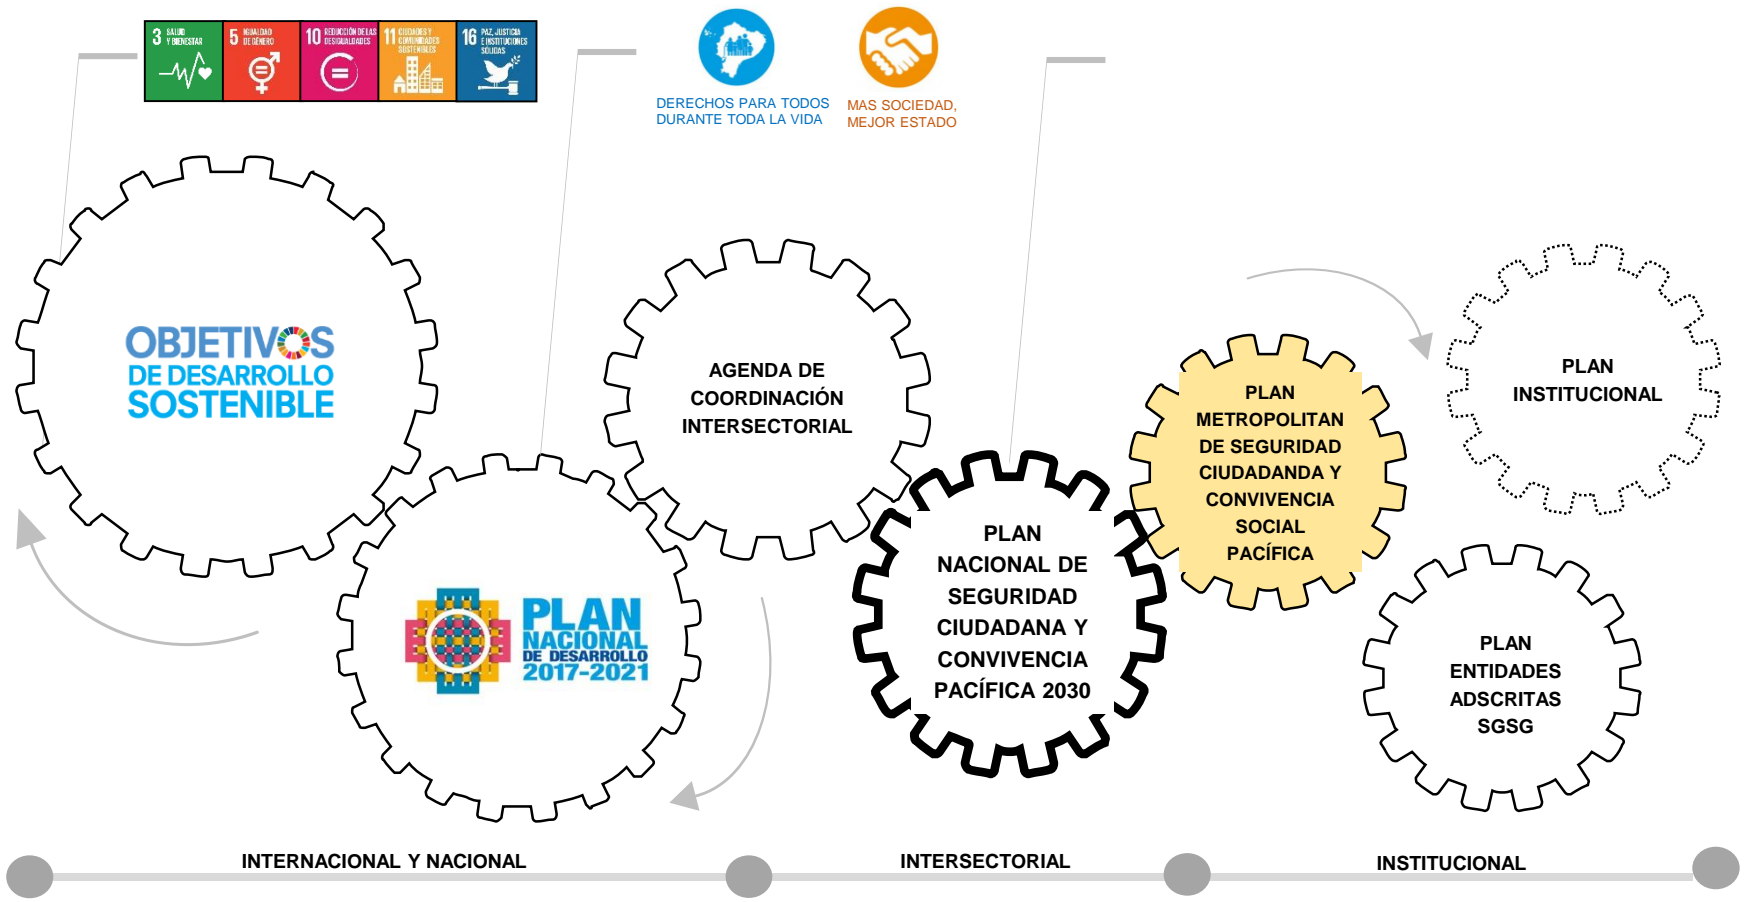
3 SALUD Y BIENESTAR
5 IGUALDAD DE GÉNERO
10 REDUCCIÓN DE LAS DESIGUALDADES
11 CIUDADES Y COMUNIDADES SOSTENIBLES
16 PAZ, JUSTICIA E INSTITUCIONES SÓLIDAS

DERECHOS PARA TODOS DURANTE TODA LA VIDA

MAS SOCIEDAD, MEJOR ESTADO

OBJETIVOS DE DESARROLLO SOSTENIBLE

AGENDA DE COORDINACIÓN INTERSECTORIAL

PLAN INSTITUCIONAL

PLAN METROPOLITAN DE SEGURIDAD CIUDADANDA Y CONVIVENCIA SOCIAL PACÍFICA

PLAN NACIONAL DE SEGURIDAD CIUDADANA Y CONVIVENCIA PACÍFICA 2030

PLAN NACIONAL DE DESARROLLO 2017-2021

PLAN ENTIDADES ADSCRITAS SGSG

INTERNACIONAL Y NACIONAL

INTERSECTORIAL

INSTITUCIONAL